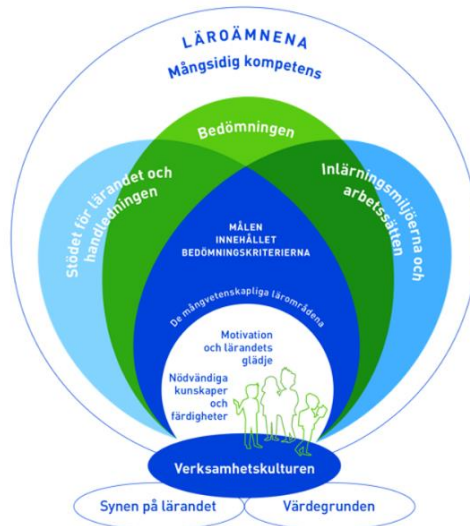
LÄROÄMNENA
Mångsidig kompetens

Bedömningen

Stödet för lärandet och handledningen

Inlärningsmiljöerna och arbetssätten

MÅLEN
INNEHÅLLET
BEDÖMNINGSKRITERIERNA

De mångvetenskapliga lärområdena

Motivation och lärandets glädje

Nödvändiga kunskaper och färdigheter

Verksamhetskulturen

Synen på lärandet

Värdegrunden